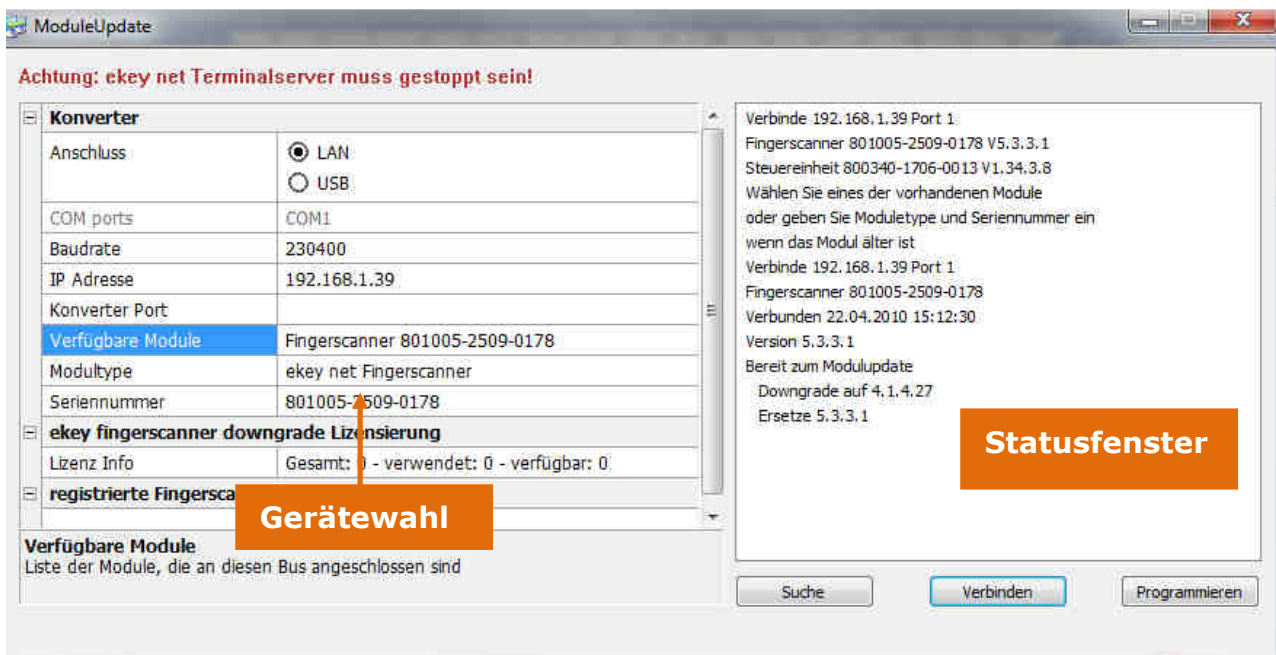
ModuleUpdate

Achtung: ekey net Terminalserver muss gestoppt sein!

| Konverter | |
|---|---|
| Anschluss | LAN<br>USB |
| COM ports | COM1 |
| Baudrate | 230400 |
| IP Adresse | 192.168.1.39 |
| Konverter Port | |
| Verfügbare Module | Fingerscanner 801005-2509-0178 |
| Modultype | ekey net Fingerscanner |
| Seriennummer | 801005-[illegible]509-0178 |
| ekey fingerscanner downgrade Lizensierung | |
| Lizenz Info | Gesamt: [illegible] - verwendet: 0 - verfügbar: 0 |
| registrierte Fingersca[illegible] | |

Gerätewahl

Verfügbare Module
Liste der Module, die an diesen Bus angeschlossen sind

Verbinde 192.168.1.39 Port 1
Fingerscanner 801005-2509-0178 V5.3.3.1
Steuereinheit 800340-1706-0013 V1.34.3.8
Wählen Sie eines der vorhandenen Module
oder geben Sie Moduletype und Seriennummer ein
wenn das Modul älter ist
Verbinde 192.168.1.39 Port 1
Fingerscanner 801005-2509-0178
Verbunden 22.04.2010 15:12:30
Version 5.3.3.1
Bereit zum Modulupdate
Downgrade auf 4.1.4.27
Ersetze 5.3.3.1

Statusfenster

Suche
Verbinden
Programmieren